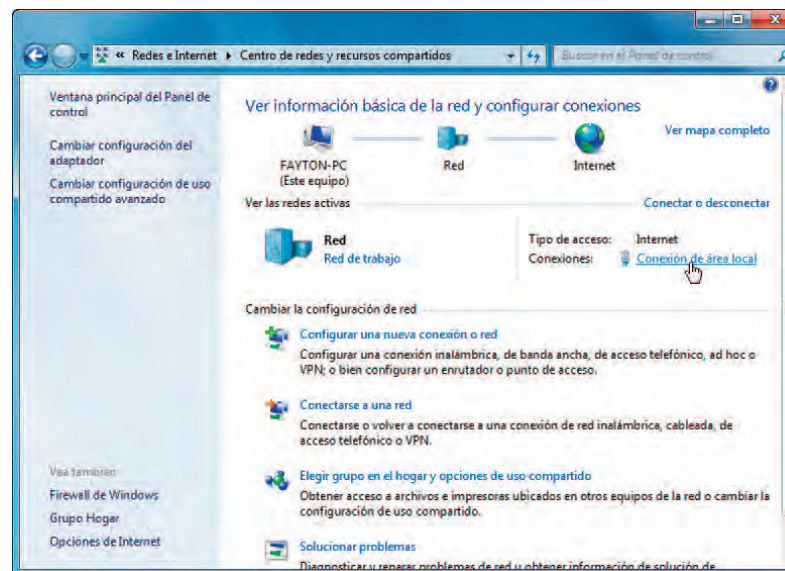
« Redes e Internet ▸ Centro de redes y recursos compartidos

Buscar en el Panel de control

Ventana principal del Panel de control

Cambiar configuración del adaptador

Cambiar configuración de uso compartido avanzado

Ver información básica de la red y configurar conexiones

Ver mapa completo

FAYTON-PC
(Este equipo)

Red

Internet

Ver las redes activas

Conectar o desconectar

Red
Red de trabajo

Tipo de acceso: Internet
Conexiones: Conexión de área local

Cambiar la configuración de red

Configurar una nueva conexión o red
Configurar una conexión inalámbrica, de banda ancha, de acceso telefónico, ad hoc o VPN; o bien configurar un enrutador o punto de acceso.

Conectarse a una red
Conectarse o volver a conectarse a una conexión de red inalámbrica, cableada, de acceso telefónico o VPN.

Elegir grupo en el hogar y opciones de uso compartido
Obtener acceso a archivos e impresoras ubicados en otros equipos de la red o cambiar la configuración de uso compartido.

Solucionar problemas
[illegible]

Vea también

Firewall de Windows

Grupo Hogar

Opciones de Internet